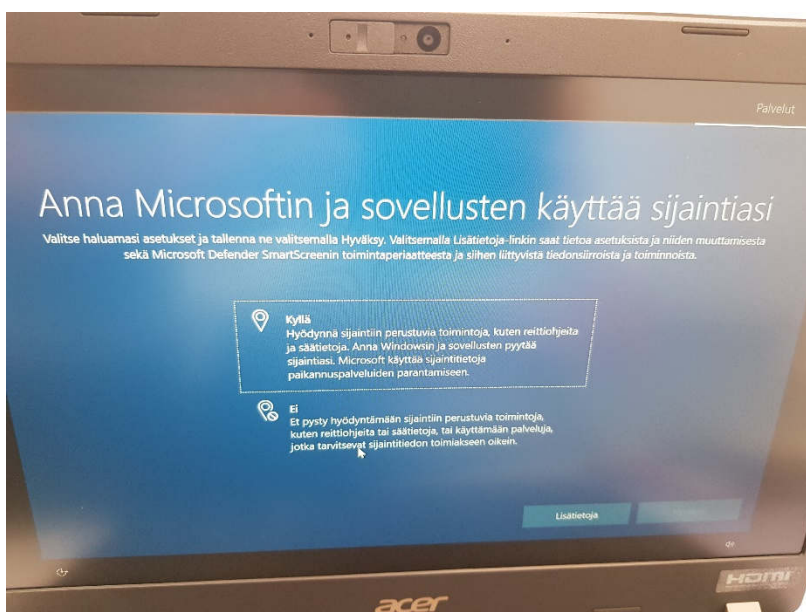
Palvelut

Anna Microsoftin ja sovellusten käyttää sijaintiasi

Valitse haluamasi asetukset ja tallenna ne valitsemalla Hyväksy. Valitsemalla Lisätietoja-linkin saat tietoa asetuksista ja niiden muuttamisesta sekä Microsoft Defender SmartScreenin toimintaperiaatteesta ja siihen liittyvistä tiedonsiirroista ja toiminnoista.

Kyllä
Hyödynnä sijaintiin perustuvia toimintoja, kuten reittiohjeita ja säätietoja. Anna Windowsin ja sovellusten pyytää sijaintiasi. Microsoft käyttää sijaintitietoja paikannuspalveluiden parantamiseen.

Ei
Et pysty hyödyntämään sijaintiin perustuvia toimintoja, kuten reittiohjeita tai säätietoja, tai käyttämään palveluja, jotka tarvitsevat sijaintitiedon toimiakseen oikein.

Lisätietoja

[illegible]

acer

HDMI